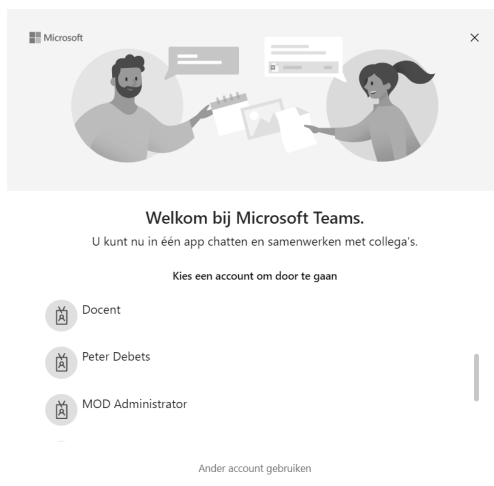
Microsoft

×

Welkom bij Microsoft Teams.

U kunt nu in één app chatten en samenwerken met collega's.

Kies een account om door te gaan

Docent

Peter Debets

MOD Administrator

Ander account gebruiken